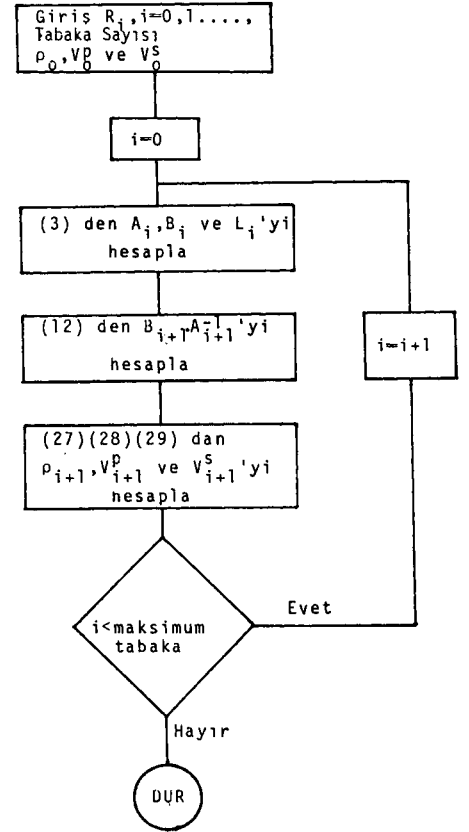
Giriş $R_i$, i=0,1....,
Tabaka Sayısı
$\rho_0$, $V_0^p$ ve $V_0^s$

i=0

(3) den $A_i$, $B_i$ ve $L_i$'yi hesapla

(12) den $B_{i+1}A_{i+1}^{-1}$'yi hesapla

(27)(28)(29) dan $\rho_{i+1}$, $V_{i+1}^p$ ve $V_{i+1}^s$'yi hesapla

i<maksimum tabaka

Evet

i=i+1

Hayır

DUR